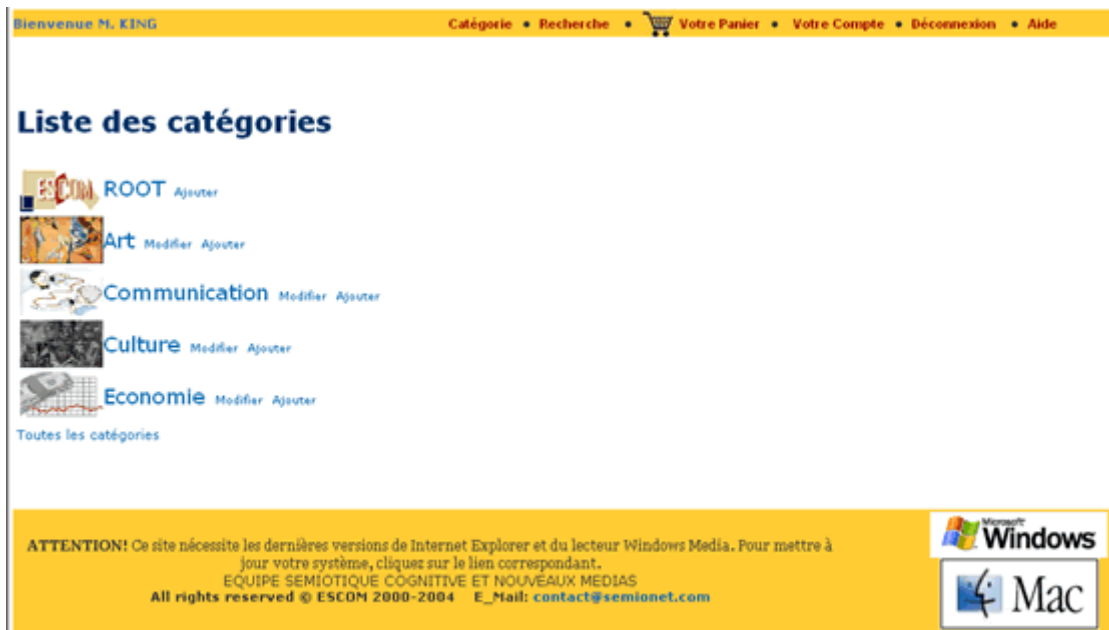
Bienvenue M. KING

Catégorie • Recherche • Votre Panier • Votre Compte • Déconnexion • Aide

Liste des catégories

ESCOM ROOT Ajouter

Art Modifier Ajouter

Communication Modifier Ajouter

Culture Modifier Ajouter

Economie Modifier Ajouter

Toutes les catégories

ATTENTION! Ce site nécessite les dernières versions de Internet Explorer et du lecteur Windows Media. Pour mettre à jour votre système, cliquez sur le lien correspondant.
EQUIPE SEMIOTIQUE COGNITIVE ET NOUVEAUX MEDIAS
All rights reserved © ESCOM 2000-2004 E_Mail: contact@semionet.com

Microsoft Windows

Mac